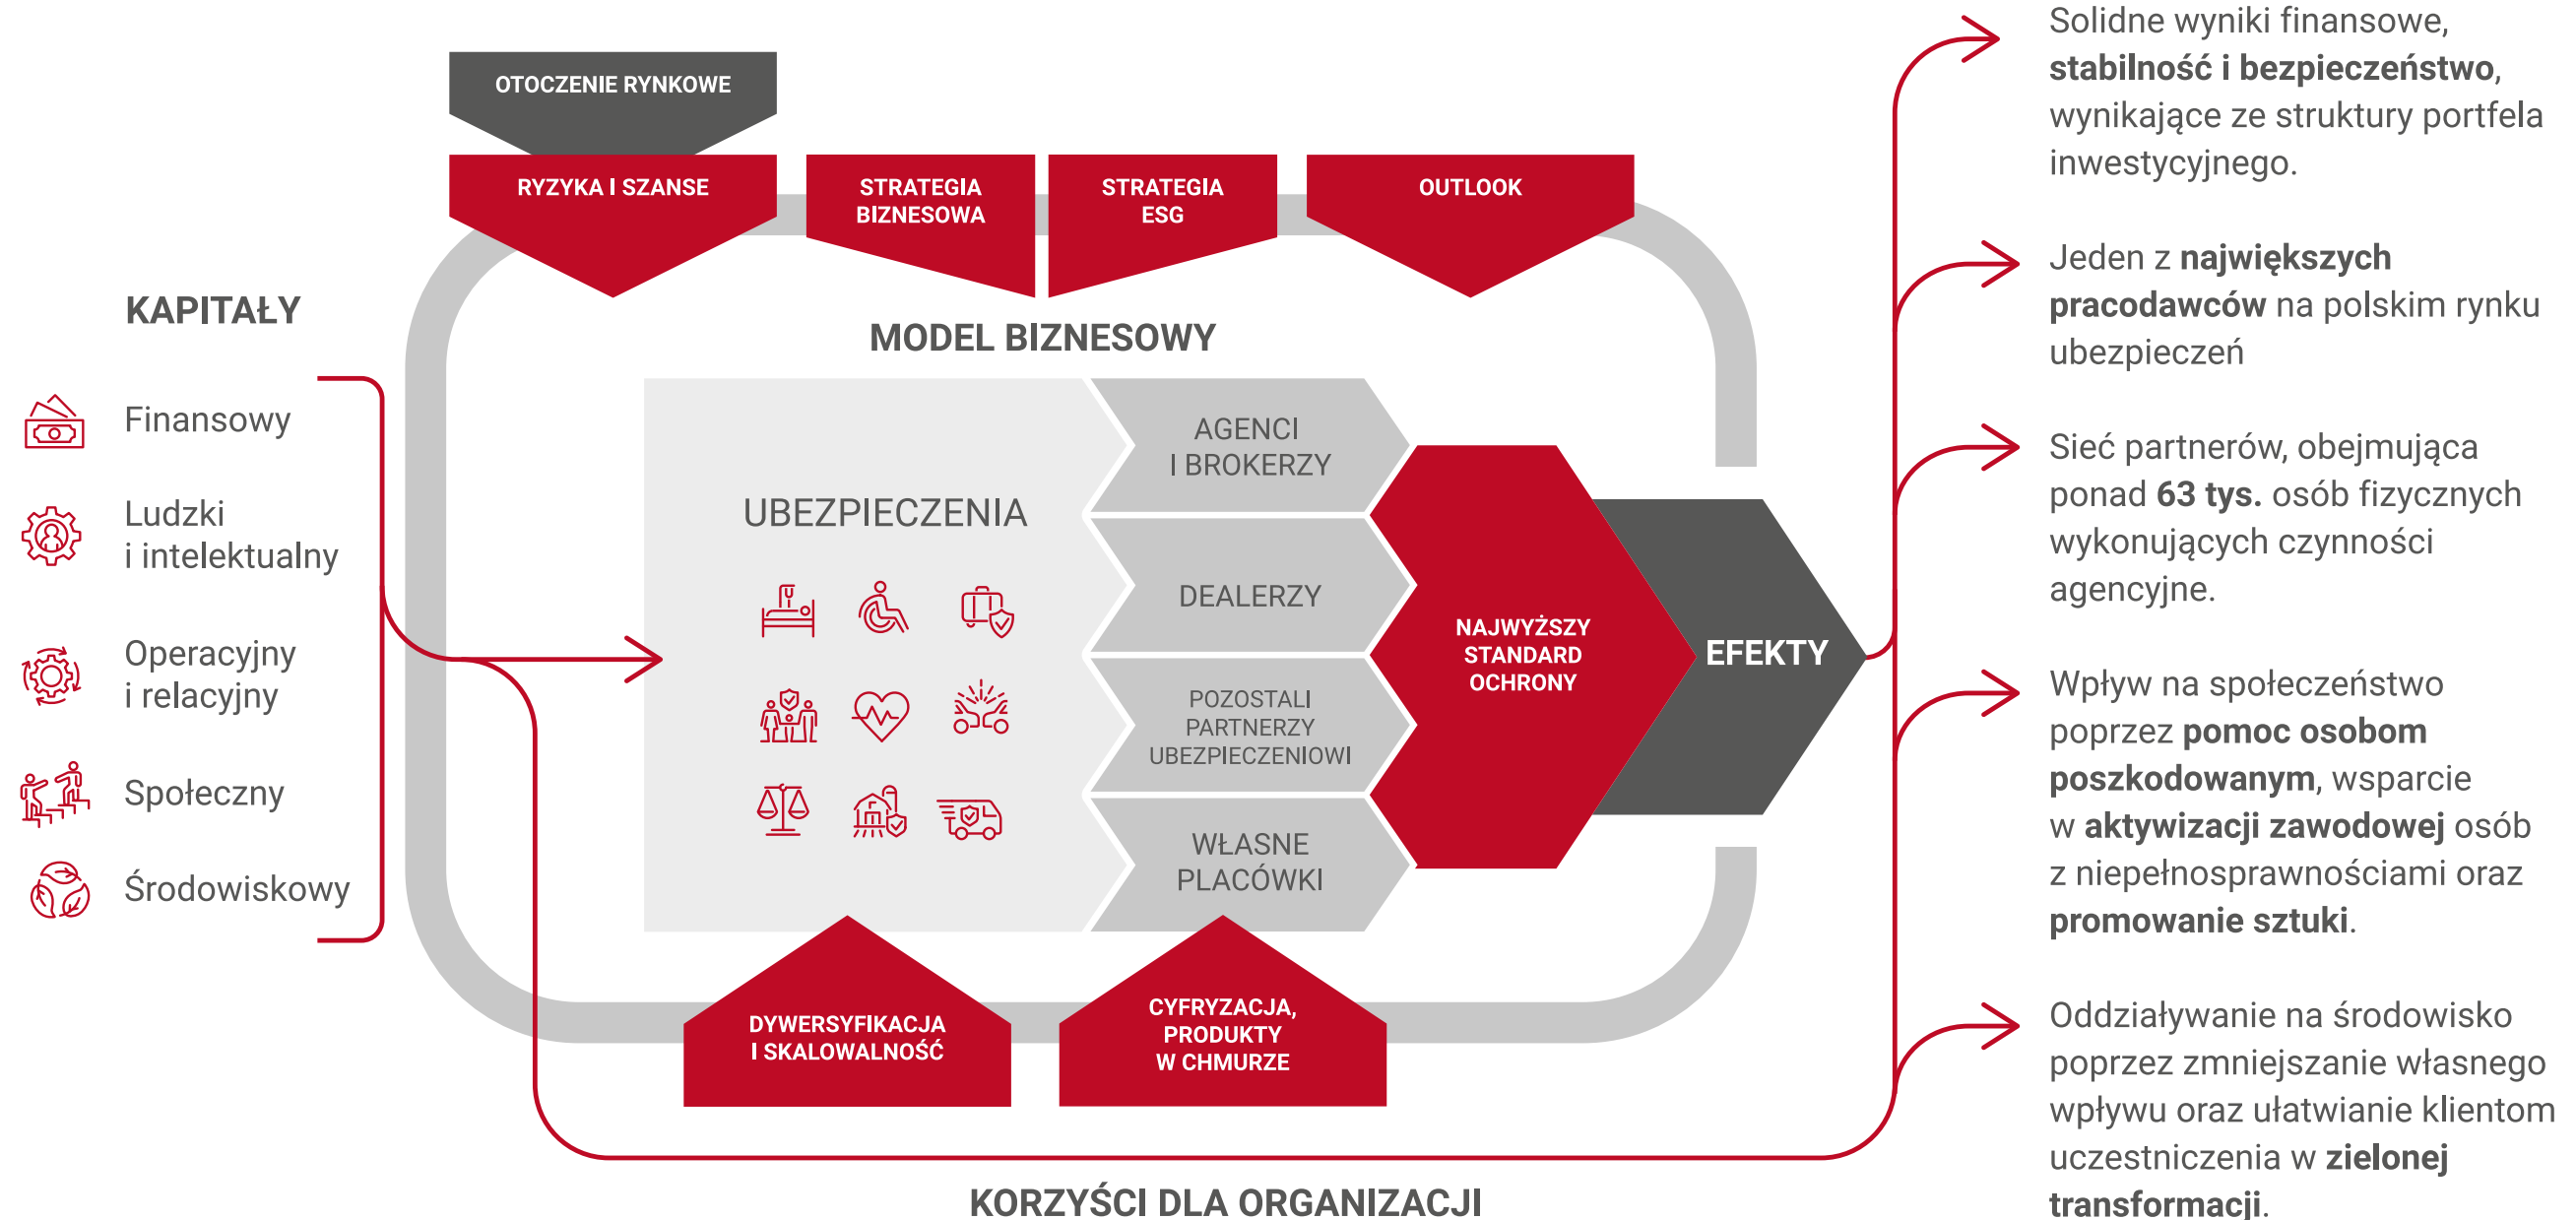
OTOCZENIE RYNKOWE

RYZYKA I SZANSE

STRATEGIA BIZNESOWA

STRATEGIA ESG

OUTLOOK

KAPITAŁY

Finansowy

Ludzki i intelektualny

Operacyjny i relacyjny

Społeczny

Środowiskowy

MODEL BIZNESOWY

UBEZPIECZENIA

AGENCI I BROKERZY

DEALERZY

POZOSTALI PARTNERZY UBEZPIECZENIOWI

WŁASNE PLACÓWKI

NAJWYŻSZY STANDARD OCHRONY

EFEKTY

DYWERSYFIKACJA I SKALOWALNOŚĆ

CYFRYZACJA, PRODUKTY W CHMURZE

KORZYŚCI DLA ORGANIZACJI

Solidne wyniki finansowe, **stabilność i bezpieczeństwo**, wynikające ze struktury portfela inwestycyjnego.

Jeden z **największych pracodawców** na polskim rynku ubezpieczeń

Sieć partnerów, obejmująca ponad **63 tys.** osób fizycznych wykonujących czynności agencyjne.

Wpływ na społeczeństwo poprzez **pomoc osobom poszkodowanym**, wsparcie w **aktywizacji zawodowej** osób z niepełnosprawnościami oraz **promowanie sztuki**.

Oddziaływanie na środowisko poprzez zmniejszanie własnego wpływu oraz ułatwianie klientom uczestniczenia w **zielonej transformacji**.